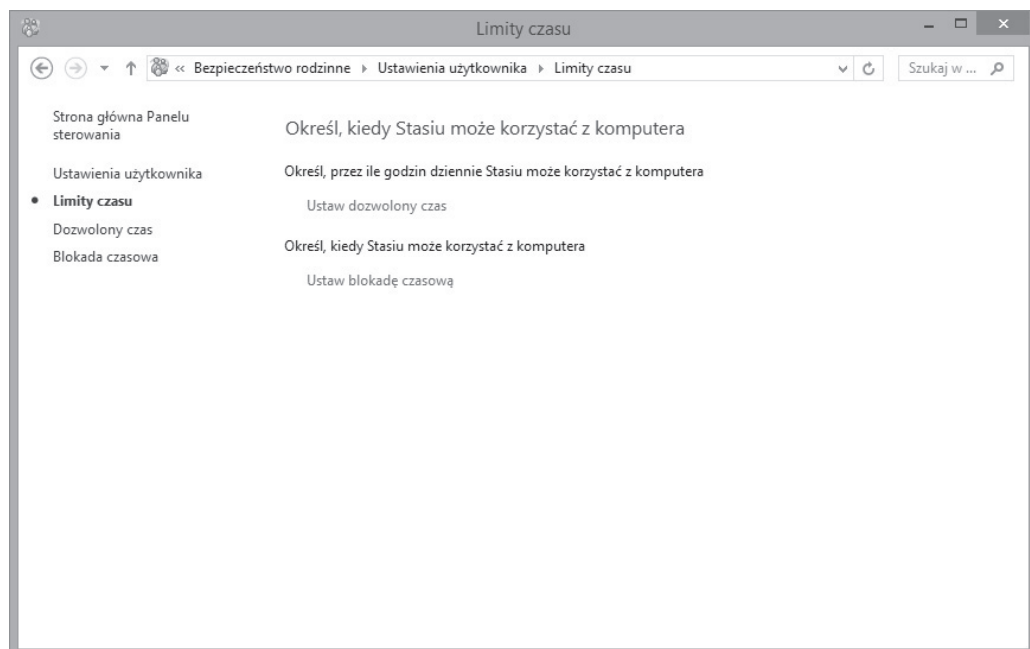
Limity czasu

« Bezpieczeństwo rodzinne ▸ Ustawienia użytkownika ▸ Limity czasu

Szukaj w ...

Strona główna Panelu sterowania

Ustawienia użytkownika

• Limity czasu

Dozwolony czas

Blokada czasowa

Określ, kiedy Stasiu może korzystać z komputera

Określ, przez ile godzin dziennie Stasiu może korzystać z komputera

Ustaw dozwolony czas

Określ, kiedy Stasiu może korzystać z komputera

Ustaw blokadę czasową